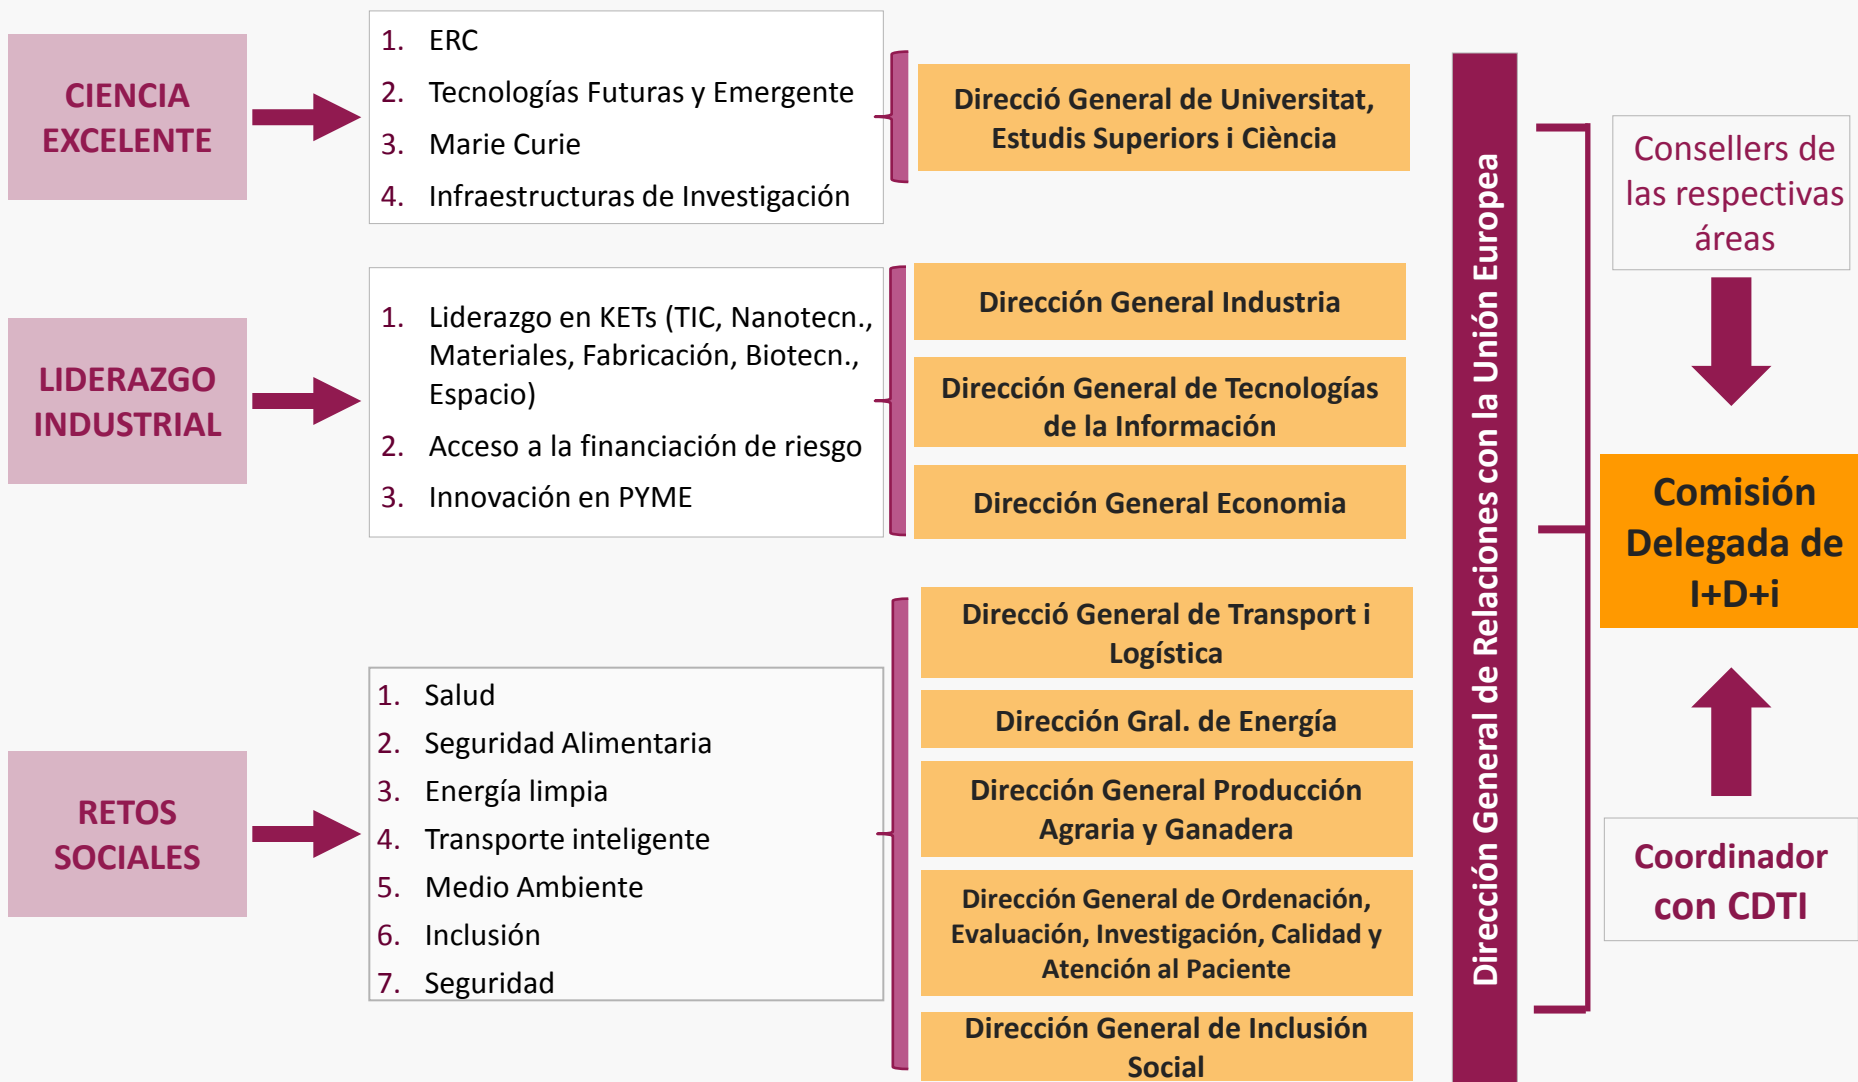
CIENCIA EXCELENTE

1. ERC
2. Tecnologías Futuras y Emergente
3. Marie Curie
4. Infraestructuras de Investigación

Direcció General de Universitat, Estudis Superiors i Ciència

LIDERAZGO INDUSTRIAL

1. Liderazgo en KETs (TIC, Nanotecn., Materiales, Fabricación, Biotecn., Espacio)
2. Acceso a la financiación de riesgo
3. Innovación en PYME

Dirección General Industria

Dirección General de Tecnologías de la Información

Dirección General Economia

RETOS SOCIALES

1. Salud
2. Seguridad Alimentaria
3. Energía limpia
4. Transporte inteligente
5. Medio Ambiente
6. Inclusión
7. Seguridad

Direcció General de Transport i Logística

Dirección Gral. de Energía

Dirección General Producción Agraria y Ganadera

Dirección General de Ordenación, Evaluación, Investigación, Calidad y Atención al Paciente

Dirección General de Inclusión Social

Dirección General de Relaciones con la Unión Europea

Consellers de las respectivas áreas

Comisión Delegada de I+D+i

Coordinador con CDTI